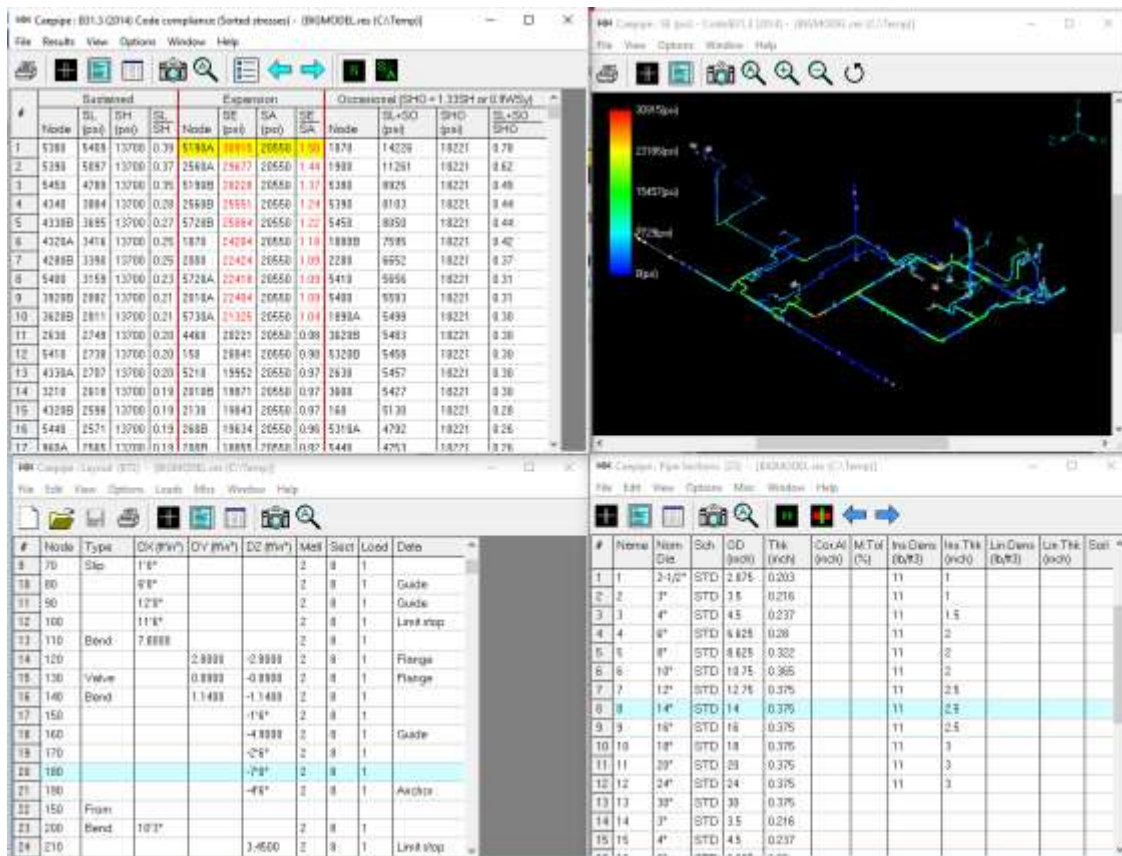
Caepipe: B31.3 (2014) Code compliance (Sorted stresses) - [BIGMODEL.res (C:\Temp)]

File Results View Options Window Help

| # | Sustained Node | SL (psi) | SH (psi) | SL/SH | Expansion Node | SE (psi) | SA (psi) | SE/SA | Occasional (SHO = 1.33SH or 0.9WSy) Node | SL+SO (psi) | SHO (psi) | SL+SO/SHO |
|---|---|---|---|---|---|---|---|---|---|---|---|---|
| 1 | 5380 | 5409 | 13700 | 0.39 | 5180A | 30915 | 20550 | 1.50 | 1870 | 14229 | 18221 | 0.78 |
| 2 | 5390 | 5097 | 13700 | 0.37 | 2560A | 29677 | 20550 | 1.44 | 1900 | 11261 | 18221 | 0.62 |
| 3 | 5450 | 4789 | 13700 | 0.35 | 5180B | 28228 | 20550 | 1.37 | 5380 | 8925 | 18221 | 0.49 |
| 4 | 4340 | 3884 | 13700 | 0.28 | 2560B | 25551 | 20550 | 1.24 | 5390 | 8103 | 18221 | 0.44 |
| 5 | 4330B | 3695 | 13700 | 0.27 | 5720B | 25064 | 20550 | 1.22 | 5450 | 8050 | 18221 | 0.44 |
| 6 | 4320A | 3416 | 13700 | 0.25 | 1870 | 24284 | 20550 | 1.18 | 1880B | 7585 | 18221 | 0.42 |
| 7 | 4280B | 3398 | 13700 | 0.25 | 2880 | 22424 | 20550 | 1.09 | 2280 | 6652 | 18221 | 0.37 |
| 8 | 5400 | 3159 | 13700 | 0.23 | 5720A | 22408 | 20550 | 1.09 | 5410 | 5656 | 18221 | 0.31 |
| 9 | 3820B | 2882 | 13700 | 0.21 | 2810A | 22404 | 20550 | 1.09 | 5400 | 5593 | 18221 | 0.31 |
| 10 | 3620B | 2811 | 13700 | 0.21 | 5730A | 21325 | 20550 | 1.04 | 1890A | 5499 | 18221 | 0.30 |
| 11 | 2630 | 2748 | 13700 | 0.20 | 4480 | 20221 | 20550 | 0.98 | 3620B | 5483 | 18221 | 0.30 |
| 12 | 5410 | 2738 | 13700 | 0.20 | 150 | 20041 | 20550 | 0.98 | 5320B | 5459 | 18221 | 0.30 |
| 13 | 4330A | 2707 | 13700 | 0.20 | 5210 | 19952 | 20550 | 0.97 | 2630 | 5457 | 18221 | 0.30 |
| 14 | 3210 | 2618 | 13700 | 0.19 | 2810B | 19871 | 20550 | 0.97 | 3880 | 5427 | 18221 | 0.30 |
| 15 | 4320B | 2598 | 13700 | 0.19 | 2130 | 19843 | 20550 | 0.97 | 160 | 5130 | 18221 | 0.28 |
| 16 | 5440 | 2571 | 13700 | 0.19 | 2660B | 19634 | 20550 | 0.96 | 5310A | 4792 | 18221 | 0.26 |
| 17 | 860A | 2565 | 13700 | 0.19 | 2880 | 19655 | 20550 | 0.97 | 5440 | 4751 | 18221 | 0.26 |

Caepipe - SE (psi) - Code B31.3 (2014) - [BIGMODEL.res (C:\Temp)]

File View Options Window Help

30915(psi)
23186(psi)
15457(psi)
7728(psi)
0(psi)

Caepipe - Layout (BTS) - [BIGMODEL.mod (C:\Temp)]

File Edit View Options Loads Misc Window Help

| # | Node | Type | DX (ft'in") | DY (ft'in") | DZ (ft'in") | Matl | Sect | Load | Data |
|---|---|---|---|---|---|---|---|---|---|
| 9 | 70 | Slip | 1'6" | | | 2 | 8 | 1 | |
| 10 | 80 | | 6'8" | | | 2 | 8 | 1 | Guide |
| 11 | 90 | | 12'8" | | | 2 | 8 | 1 | Guide |
| 12 | 100 | | 11'6" | | | 2 | 8 | 1 | Limit stop |
| 13 | 110 | Bend | 7.8000 | | | 2 | 8 | 1 | |
| 14 | 120 | | | 2.8000 | -2.8000 | 2 | 8 | 1 | Flange |
| 15 | 130 | Valve | | 0.8000 | -0.8000 | 2 | 8 | 1 | Flange |
| 16 | 140 | Bend | | 1.1400 | -1.1400 | 2 | 8 | 1 | |
| 17 | 150 | | | | -1'6" | 2 | 8 | 1 | |
| 18 | 160 | | | | -4.8000 | 2 | 8 | 1 | Guide |
| 19 | 170 | | | | -2'6" | 2 | 8 | 1 | |
| 20 | 180 | | | | -7'8" | 2 | 8 | 1 | |
| 21 | 190 | | | | -4'6" | 2 | 8 | 1 | Anchor |
| 22 | 150 | From | | | | | | | |
| 23 | 200 | Bend | 10'3" | | | 2 | 8 | 1 | |
| 24 | 210 | | | | 3.4500 | 2 | 8 | 1 | Limit stop |

Caepipe - Pipe Sections (20) - [BIGMODEL.mod (C:\Temp)]

File Edit View Options Misc Window Help

| # | Name | Nom Dia | Sch | OD (inch) | Thk (inch) | Cor.Al (inch) | M.Tol (%) | Ins Dens (lb/ft3) | Ins Thk (inch) | Lin Dens (lb/ft3) | Lin Thk (inch) | Soil |
|---|---|---|---|---|---|---|---|---|---|---|---|---|
| 1 | 1 | 2-1/2" | STD | 2.875 | 0.203 | | | 11 | 1 | | | |
| 2 | 2 | 3" | STD | 3.5 | 0.216 | | | 11 | 1 | | | |
| 3 | 3 | 4" | STD | 4.5 | 0.237 | | | 11 | 1.5 | | | |
| 4 | 4 | 6" | STD | 6.625 | 0.28 | | | 11 | 2 | | | |
| 5 | 5 | 8" | STD | 8.625 | 0.322 | | | 11 | 2 | | | |
| 6 | 6 | 10" | STD | 10.75 | 0.365 | | | 11 | 2 | | | |
| 7 | 7 | 12" | STD | 12.75 | 0.375 | | | 11 | 2.5 | | | |
| 8 | 8 | 14" | STD | 14 | 0.375 | | | 11 | 2.5 | | | |
| 9 | 9 | 16" | STD | 16 | 0.375 | | | 11 | 2.5 | | | |
| 10 | 10 | 18" | STD | 18 | 0.375 | | | 11 | 3 | | | |
| 11 | 11 | 20" | STD | 20 | 0.375 | | | 11 | 3 | | | |
| 12 | 12 | 24" | STD | 24 | 0.375 | | | 11 | 3 | | | |
| 13 | 13 | 30" | STD | 30 | 0.375 | | | | | | | |
| 14 | 14 | 3" | STD | 3.5 | 0.216 | | | | | | | |
| 15 | 15 | 4" | STD | 4.5 | 0.237 | | | | | | | |